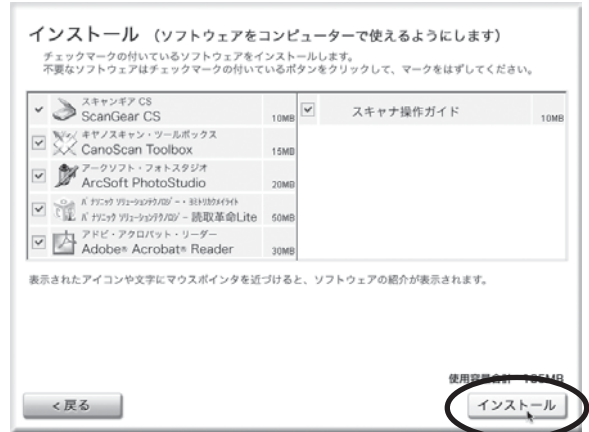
インストール （ソフトウェアをコンピューターで使えるようにします）

チェックマークの付いているソフトウェアをインストールします。
不要なソフトウェアはチェックマークの付いているボタンをクリックして、マークをはずしてください。

| | | |
|---|---|---|
| ✓ スキャンギア CS ScanGear CS | 10MB | ☑ スキャナ操作ガイド 10MB |
| ☑ キヤノスキャン・ツールボックス CanoScan Toolbox | 15MB | |
| ☑ アークソフト・フォトスタジオ ArcSoft PhotoStudio | 20MB | |
| ☑ パナソニック ソリューションテクノロジー・ヨミトリカクメイライト パナソニック ソリューションテクノロジー 読取革命Lite | 50MB | |
| ☑ アドビ・アクロバット・リーダー Adobe® Acrobat® Reader | 30MB | |

表示されたアイコンや文字にマウスポインタを近づけると、ソフトウェアの紹介が表示されます。

使用容量合計 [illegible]

< 戻る

インストール